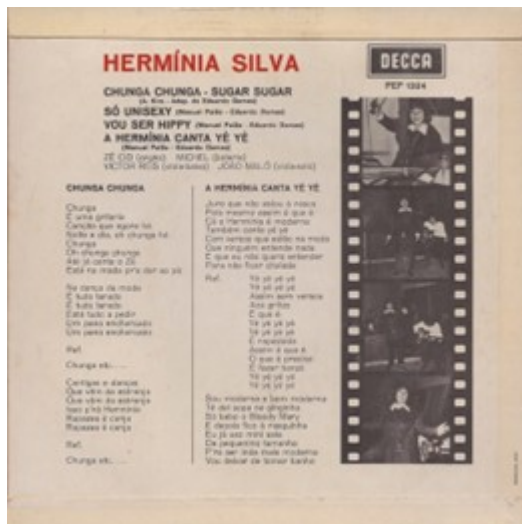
HERMÍNIA SILVA

DECCA
PEP 1324

CHUNGA CHUNGA - SUGAR SUGAR
(A. Kim - Adap. de Eduardo Damas)
SÓ UNISEXY (Manuel Paião - Eduardo Damas)
VOU SER HIPPY (Manuel Paião - Eduardo Damas)
A HERMÍNIA CANTA YÉ YÉ
(Manuel Paião - Eduardo Damas)
ZÉ CID (órgão) - MICHEL (bateria)
VICTOR REIS (clarinetes) - JOÃO MILÃO (viola)

CHUNGA CHUNGA

Chunga
É uma gritaria
Canção que agora há
Nalda a dia, só chunga há
Chunga
Oh chunga chunga
Hei já canta o zé
Está na moda p'ra dar ao pé

Na dança da moda
É tudo tarado
É tudo tarado
Está tudo a pedir
Um pazz enchumado
Um pazz enchumado

Ref.

Chunga etc. ...

Cantigas e danças
Que vêm do estrangeiro
Que vêm do estrangeiro
Isso p'rá Hermínia
Rapazes é canja
Rapazes é canja

Ref.

Chunga etc. ...

A HERMÍNIA CANTA YÉ YÉ

Juro que não estou à nossa
Pois mesmo assim é que é
Cá a Hermínia é moderna
Também canta yé yé
Com versos que estão na moda
Que ninguém entende nada
E que eu não quero entender
Para não ficar chalada

Ref.

Yé yé yé yé
Yé yé yé yé
Assim sem versos
Aos gritos
É que é
Yé yé yé yé
Yé yé yé yé
É rapaziada
Assim é que é
O que é preciso
É fazer barulho
Yé yé yé yé
Yé yé yé yé

Sou moderna e bem moderna
Té dei sopa na ginginha
Só bebo o Bloody Mary
E depois fico à rasquinha
Eu já uso mini saia
De pequenino tamanho
P'ra ser toda mais moderna
Vou deixar de tomar banho

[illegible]